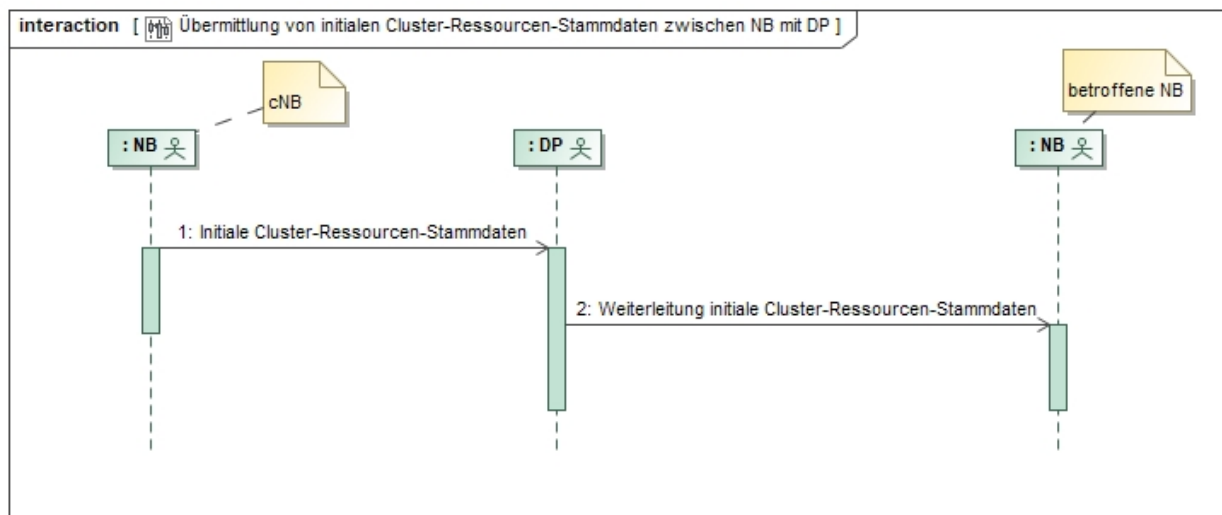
interaction [ Übermittlung von initialen Cluster-Ressourcen-Stammdaten zwischen NB mit DP ]

cNB

betroffene NB

: NB

: DP

: NB

1: Initiale Cluster-Ressourcen-Stammdaten

2: Weiterleitung initiale Cluster-Ressourcen-Stammdaten